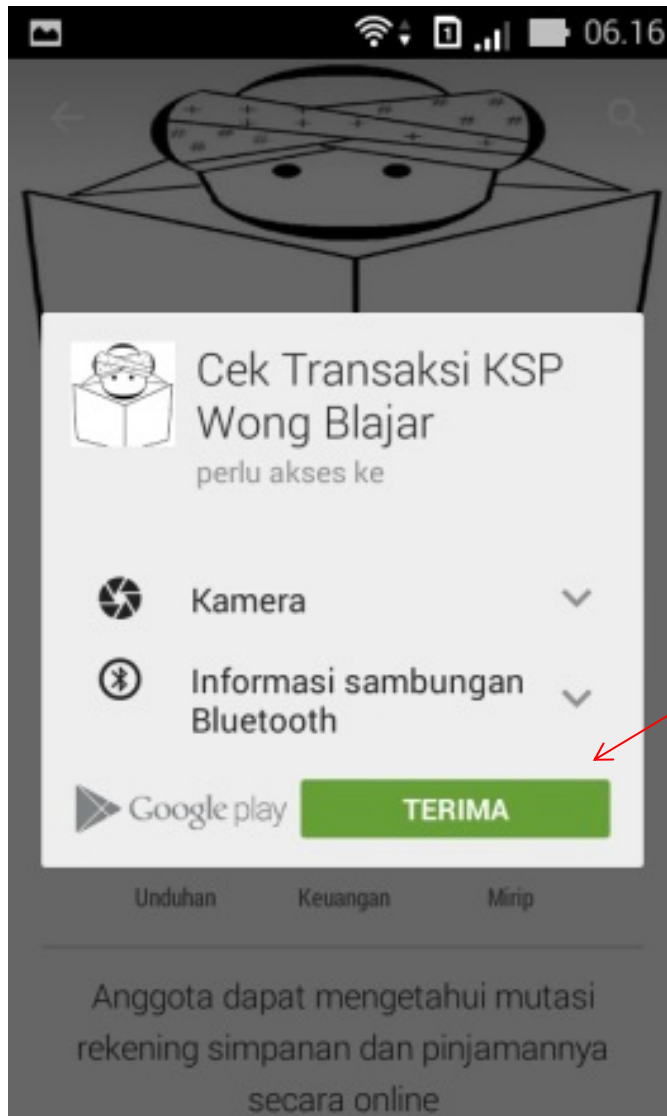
06.16

Cek Transaksi KSP Wong Blajar
perlu akses ke

Kamera

Informasi sambungan Bluetooth

Google play
TERIMA

Unduhan Keuangan Mirip

Anggota dapat mengetahui mutasi rekening simpanan dan pinjamannya secara online